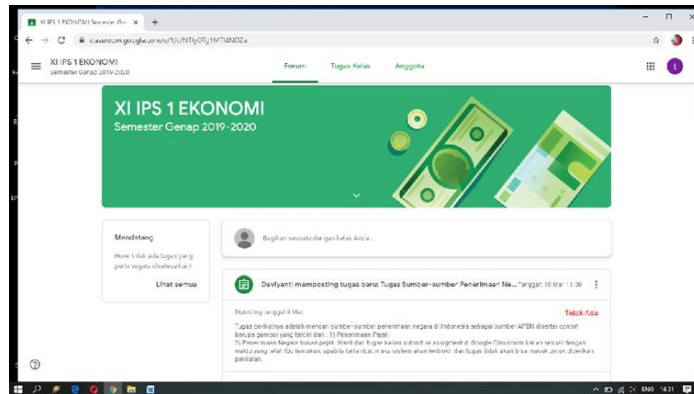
XI IPS 1 EKONOMI Semester Ge... ×
classroom.google.com/u/1/c/NTIyOTg1MTI4NDZa
XI IPS 1 EKONOMI
Semester Genap 2019-2020
Forum
Tugas Kelas
Anggota
XI IPS 1 EKONOMI
Semester Genap 2019-2020
Mendatang
Hore, tidak ada tugas yang perlu segera diselesaikan!
Lihat semua
Bagikan sesuatu dengan kelas Anda...
Devlyanti memposting tugas baru: Tugas Sumber-sumber Penerimaan Ne... Tanggal: 10 Mar 11.38
Diposting tanggal 9 Mar
Tidak Ada
Tugas berikutnya adalah mencari sumber-sumber penerimaan negara di Indonesia sebagai sumber APBN disertai contoh berupa gambar yang terdiri dari : 1) Penerimaan Pajak
2) Penerimaan Negara bukan pajak. Hard dan tugas kalian submit ve assignment di Google Classroom kalian sesuai dengan waktu yang telah ibu tentukan, apabila terlambat maka sistem akan terkunci dan tugas tidak akan bisa masuk untuk diberikan penilaian.
ENG 14.31